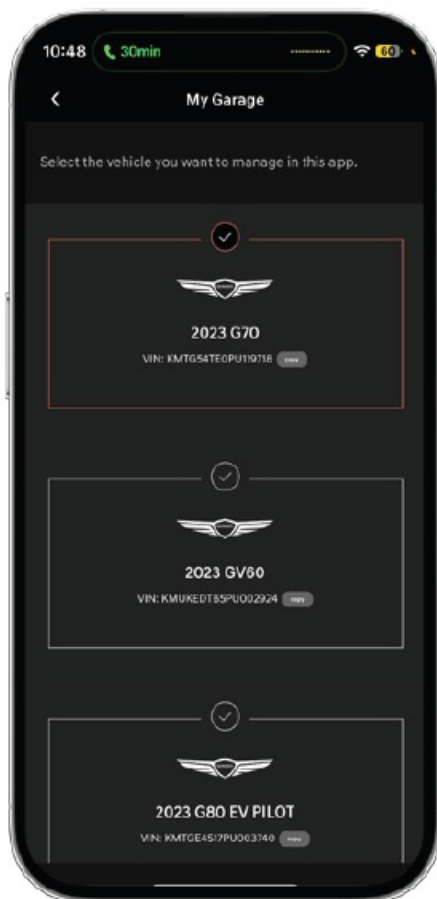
10:48 30min 60

My Garage

Select the vehicle you want to manage in this app.

2023 G70
VIN: KMTG54TE0PU119718 copy

2023 GV60
VIN: KMUKEDT85PU002924 copy

2023 G80 EV PILOT
VIN: KMTGE4S17PU063740 copy